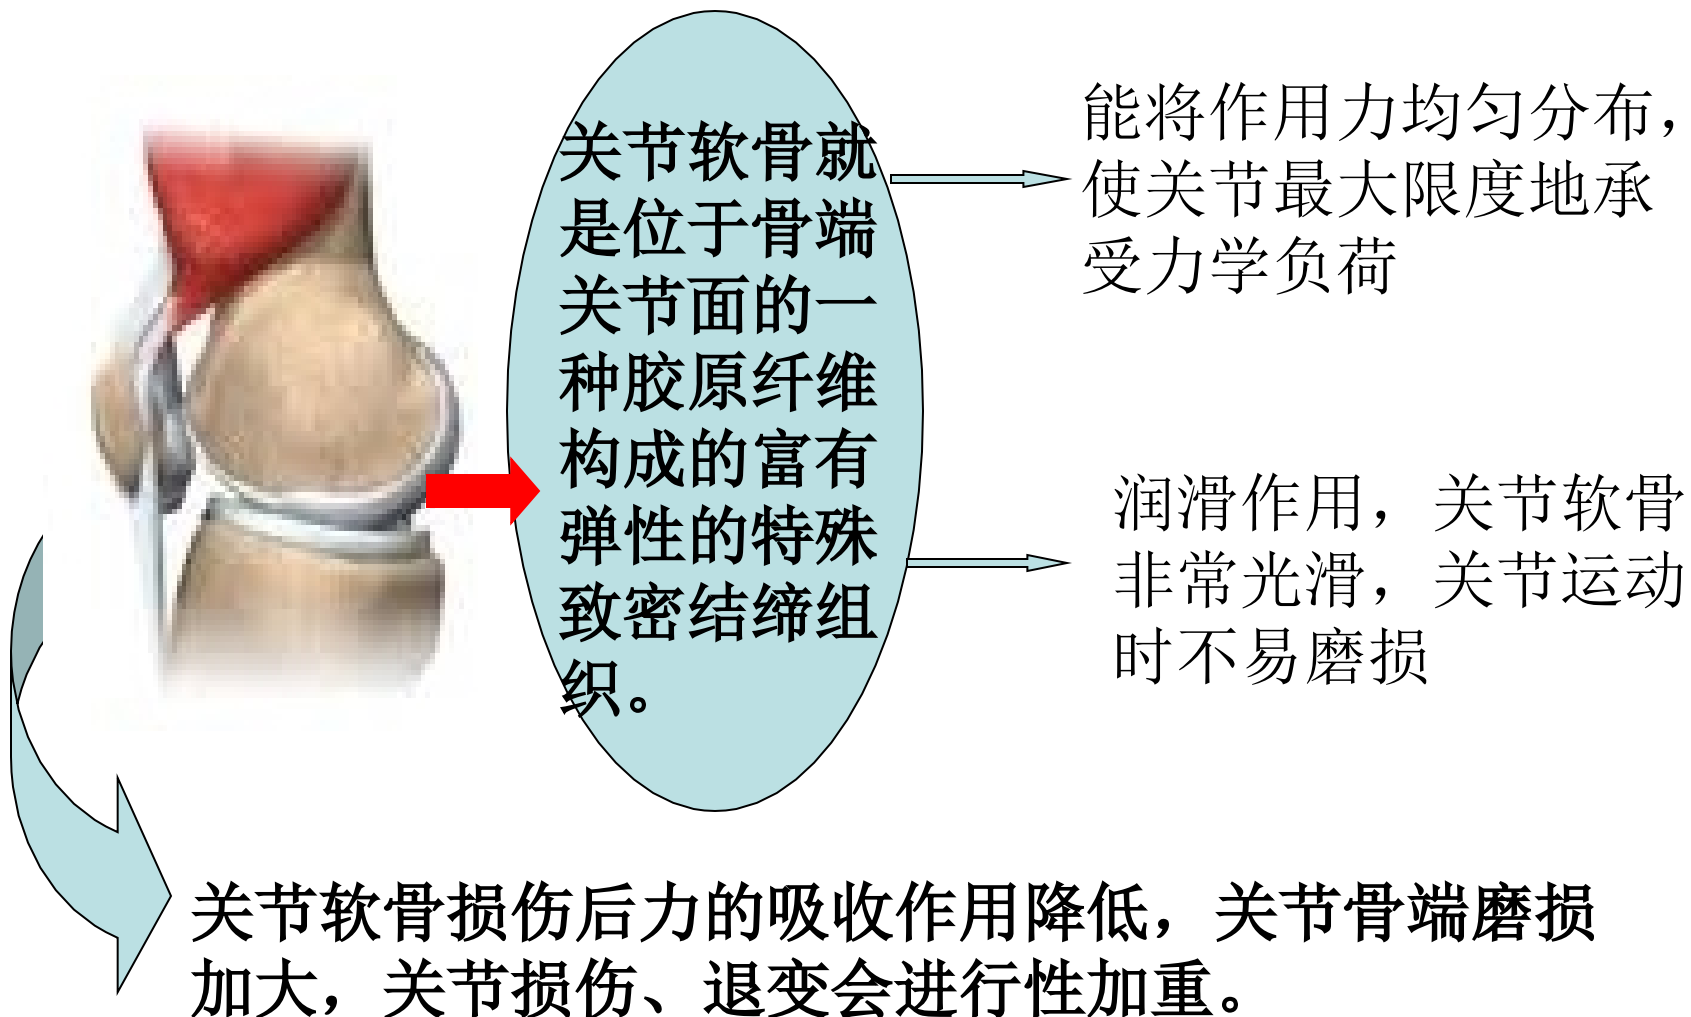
关节软骨就是位于骨端关节面的一种胶原纤维构成的富有弹性的特殊致密结缔组织。

能将作用力均匀分布，使关节最大限度地承受力学负荷

润滑作用，关节软骨非常光滑，关节运动时不易磨损

关节软骨损伤后力的吸收作用降低，关节骨端磨损加大，关节损伤、退变会进行性加重。